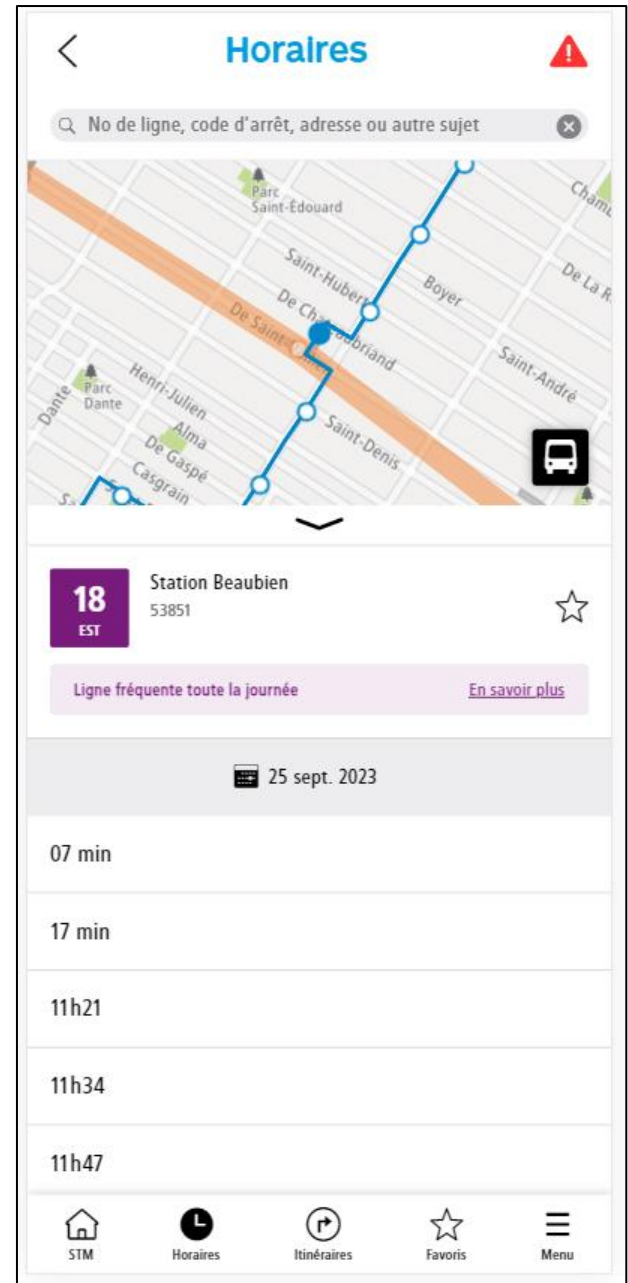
Horaires

No de ligne, code d'arrêt, adresse ou autre sujet

Parc Saint-Édouard
Cham
Saint-Hubert
Boyer
De La R
De Saint-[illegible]
De Ch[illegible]briand
Saint-André
Parc Dante
Dante
Henri-Julien
Alma
De Gaspé
Saint-Denis
Casgrain

18
EST
Station Beaubien
53851

Ligne fréquente toute la journée
En savoir plus

25 sept. 2023

07 min

17 min

11h21

11h34

11h47

STM
Horaires
Itinéraires
Favoris
Menu